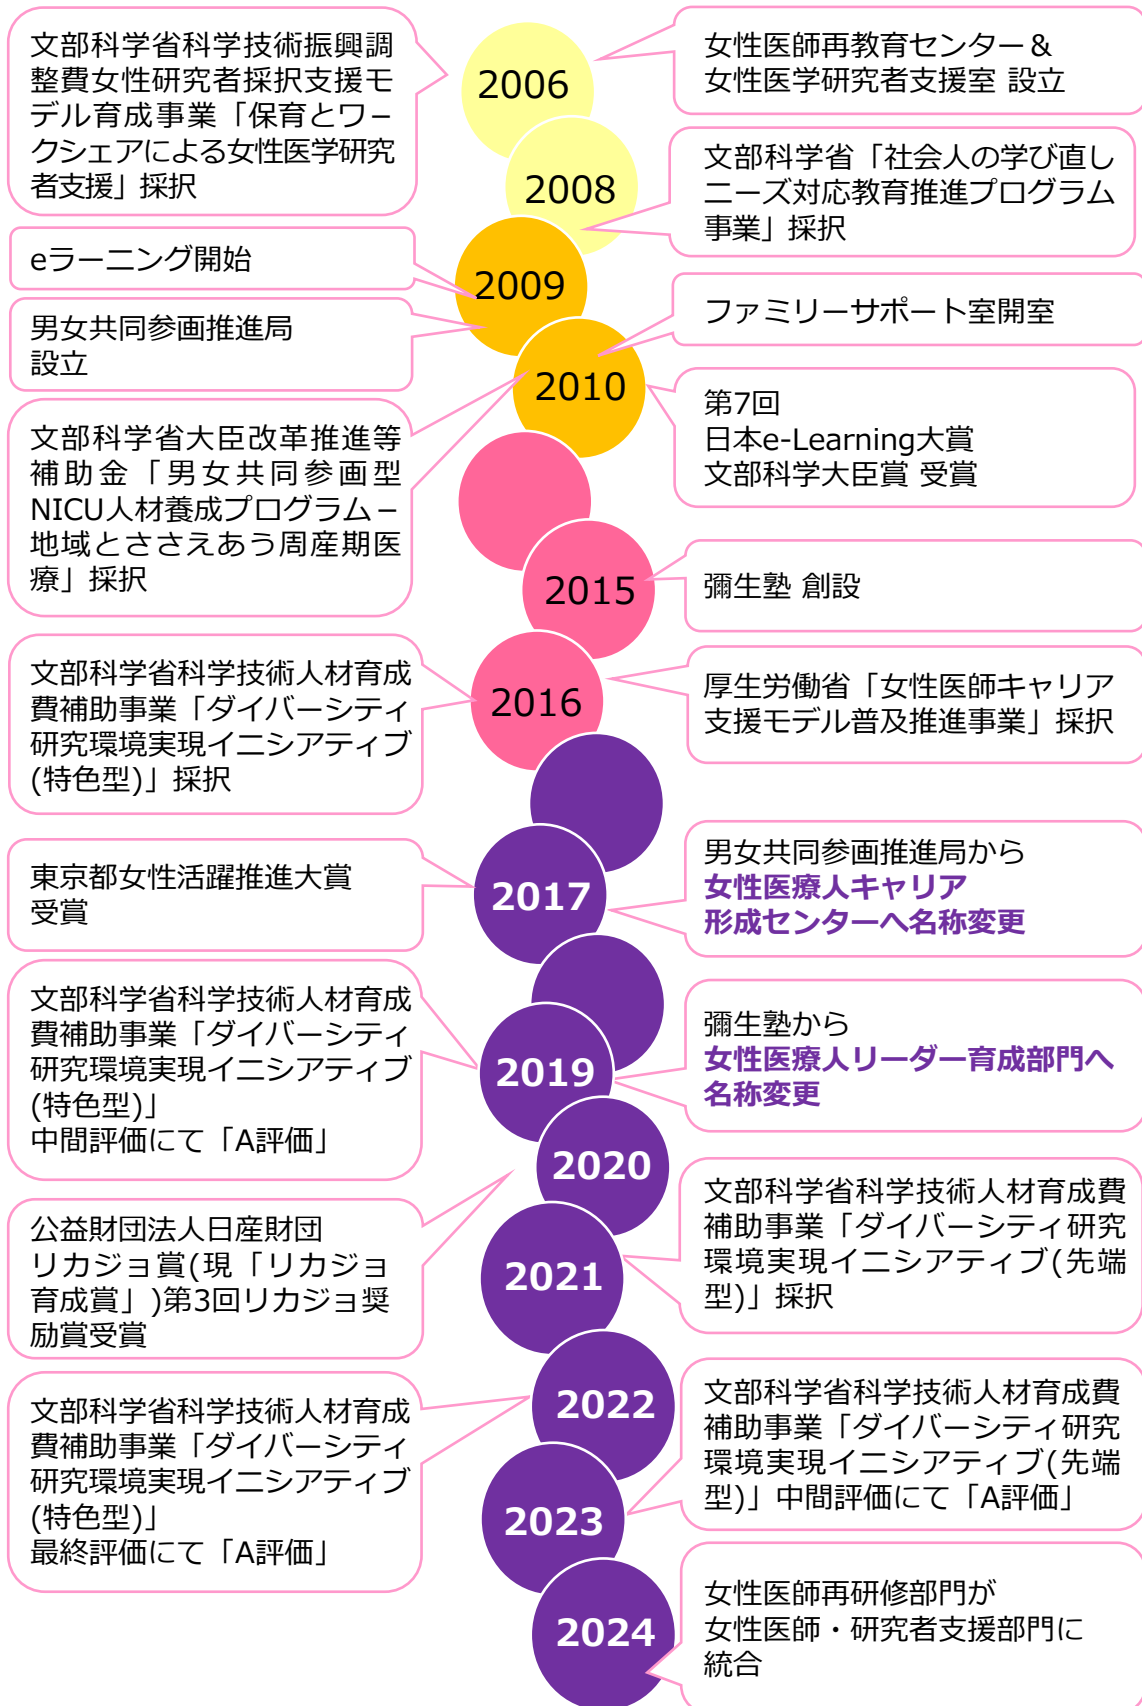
文部科学省科学技術振興調整費女性研究者採択支援モデル育成事業「保育とワークシェアによる女性医学研究者支援」採択

2006

女性医師再教育センター＆女性医学研究者支援室 設立

2008

文部科学省「社会人の学び直しニーズ対応教育推進プログラム事業」採択

eラーニング開始

2009

男女共同参画推進局設立

ファミリーサポート室開室

2010

第7回
日本e-Learning大賞
文部科学大臣賞 受賞

文部科学省大臣改革推進等補助金「男女共同参画型NICU人材養成プログラム－地域とささえあう周産期医療」採択

2015

彌生塾 創設

文部科学省科学技術人材育成費補助事業「ダイバーシティ研究環境実現イニシアティブ(特色型)」採択

2016

厚生労働省「女性医師キャリア支援モデル普及推進事業」採択

東京都女性活躍推進大賞受賞

2017

男女共同参画推進局から
女性医療人キャリア形成センターへ名称変更

文部科学省科学技術人材育成費補助事業「ダイバーシティ研究環境実現イニシアティブ(特色型)」
中間評価にて「A評価」

2019

彌生塾から
女性医療人リーダー育成部門へ名称変更

2020

公益財団法人日産財団リカジョ賞(現「リカジョ育成賞」)第3回リカジョ奨励賞受賞

2021

文部科学省科学技術人材育成費補助事業「ダイバーシティ研究環境実現イニシアティブ(先端型)」採択

2022

文部科学省科学技術人材育成費補助事業「ダイバーシティ研究環境実現イニシアティブ(特色型)」
最終評価にて「A評価」

2023

文部科学省科学技術人材育成費補助事業「ダイバーシティ研究環境実現イニシアティブ(先端型)」中間評価にて「A評価」

2024

女性医師再研修部門が女性医師・研究者支援部門に統合